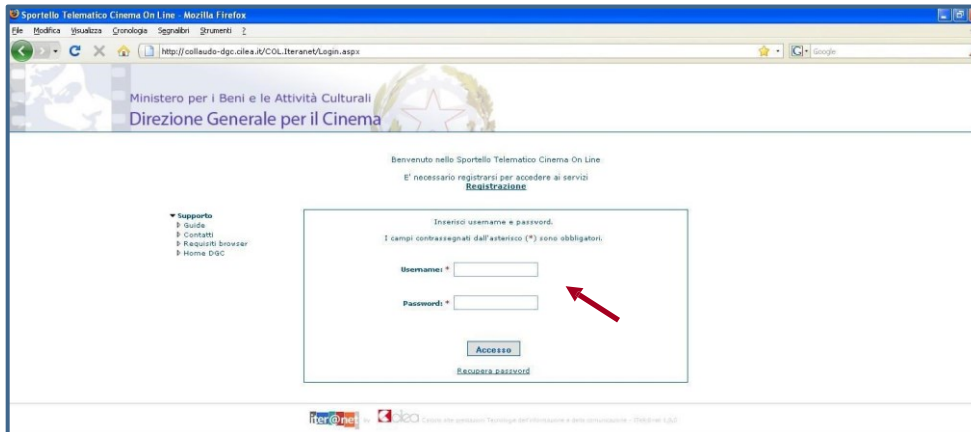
Sportello Telematico Cinema On Line - Mozilla Firefox

File Modifica Visualizza Cronologia Segnalibri Strumenti ?

http://collaudo-dgc.cilea.it/COL.Iteranet/Login.aspx

Google

Ministero per i Beni e le Attività Culturali

Direzione Generale per il Cinema

Benvenuto nello Sportello Telematico Cinema On Line

E' necessario registrarsi per accedere ai servizi

Registrazione

Supporto
Guida
Contatti
Requisiti browser
Home DGC

Inserisci username e password.

I campi contrassegnati dall'asterisco (*) sono obbligatori.

Username: *

Password: *

Accesso

Recupera password

Iter@net by Cilea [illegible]